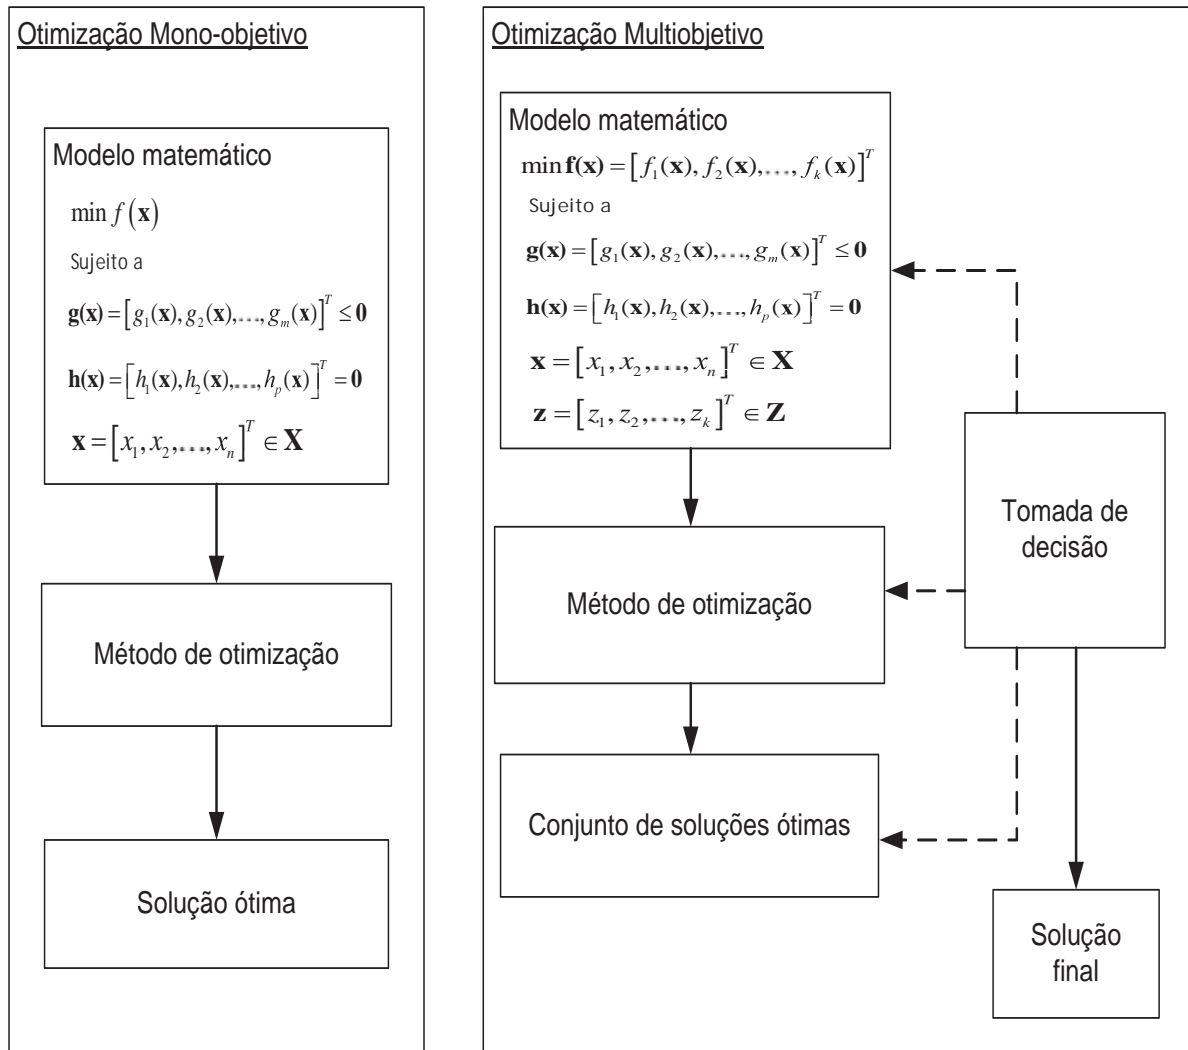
Otimização Mono-objetivo

Modelo matemático

$\min f(\mathbf{x})$

Sujeito a

$\mathbf{g}(\mathbf{x}) = [g_1(\mathbf{x}), g_2(\mathbf{x}), \ldots, g_m(\mathbf{x})]^T \leq \mathbf{0}$

$\mathbf{h}(\mathbf{x}) = [h_1(\mathbf{x}), h_2(\mathbf{x}), \ldots, h_p(\mathbf{x})]^T = \mathbf{0}$

$\mathbf{x} = [x_1, x_2, \ldots, x_n]^T \in \mathbf{X}$

Método de otimização

Solução ótima

Otimização Multiobjetivo

Modelo matemático

$\min \mathbf{f}(\mathbf{x}) = [f_1(\mathbf{x}), f_2(\mathbf{x}), \ldots, f_k(\mathbf{x})]^T$

Sujeito a

$\mathbf{g}(\mathbf{x}) = [g_1(\mathbf{x}), g_2(\mathbf{x}), \ldots, g_m(\mathbf{x})]^T \leq \mathbf{0}$

$\mathbf{h}(\mathbf{x}) = [h_1(\mathbf{x}), h_2(\mathbf{x}), \ldots, h_p(\mathbf{x})]^T = \mathbf{0}$

$\mathbf{x} = [x_1, x_2, \ldots, x_n]^T \in \mathbf{X}$

$\mathbf{z} = [z_1, z_2, \ldots, z_k]^T \in \mathbf{Z}$

Tomada de decisão

Método de otimização

Conjunto de soluções ótimas

Solução final